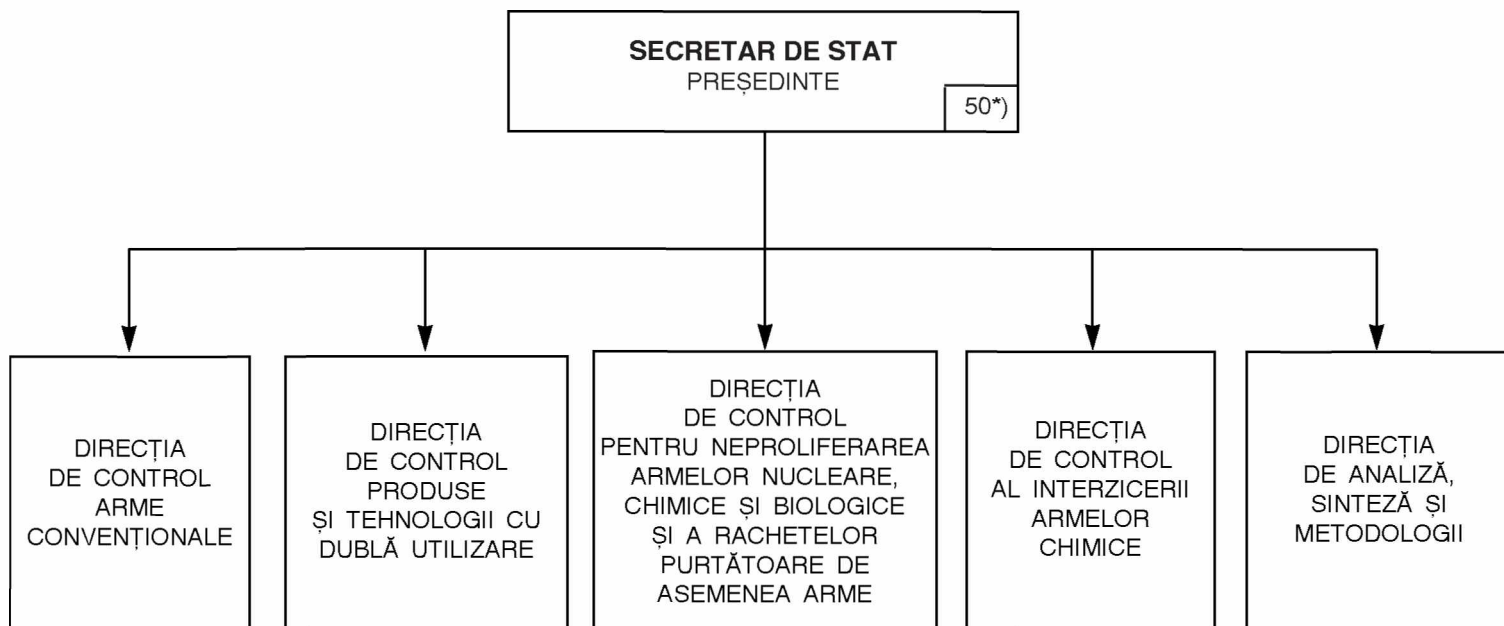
SECRETAR DE STAT
PREȘEDINTE
50*)

DIRECȚIA DE CONTROL ARME CONVENȚIONALE

DIRECȚIA DE CONTROL PRODUSE ȘI TEHNOLOGII CU DUBLĂ UTILIZARE

DIRECȚIA DE CONTROL PENTRU NEPROLIFERAREA ARMELOR NUCLEARE, CHIMICE ȘI BIOLOGICE ȘI A RACHETELOR PURTĂTOARE DE ASEMENEA ARME

DIRECȚIA DE CONTROL AL INTERZICERII ARMELOR CHIMICE

DIRECȚIA DE ANALIZĂ, SINTEZĂ ȘI METODOLOGII